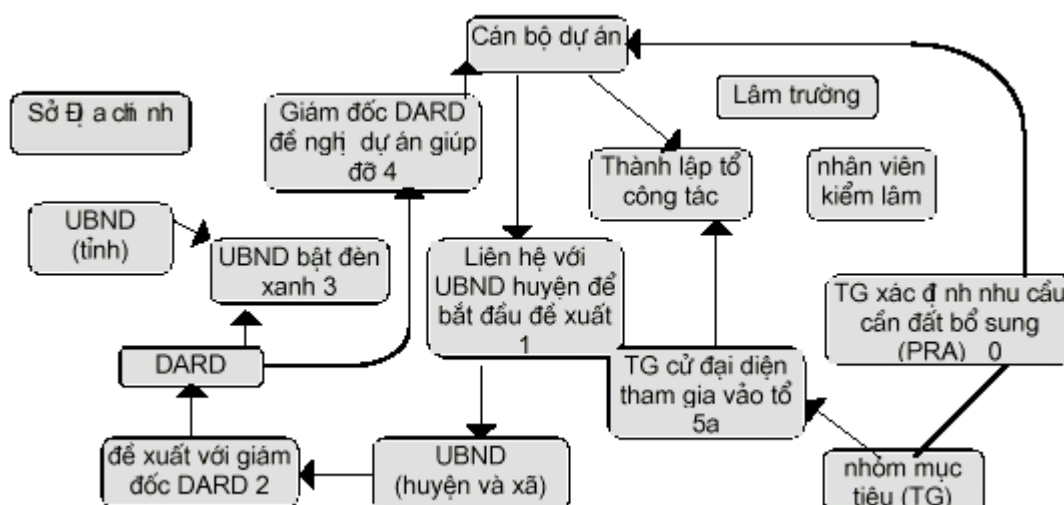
Cán bộ dự án

Sở Đị a chí nh

Giám đốc DARD để nghị dự án giúp đỡ 4

Lâm trường

Thành lập tổ công tác

nhân viên kiểm lâm

UBND (tỉnh)

UBND bật đèn xanh 3

Liên hệ với UBND huyện để bắt đầu để xuất 1

TG xác đị nh nhu cầu cần đất bổ sung (PRA) 0

DARD

TG cử đại diện tham gia vào tổ 5a

để xuất với giám đốc DARD 2

UBND (huyện và xã)

nhóm mục tiêu (TG)